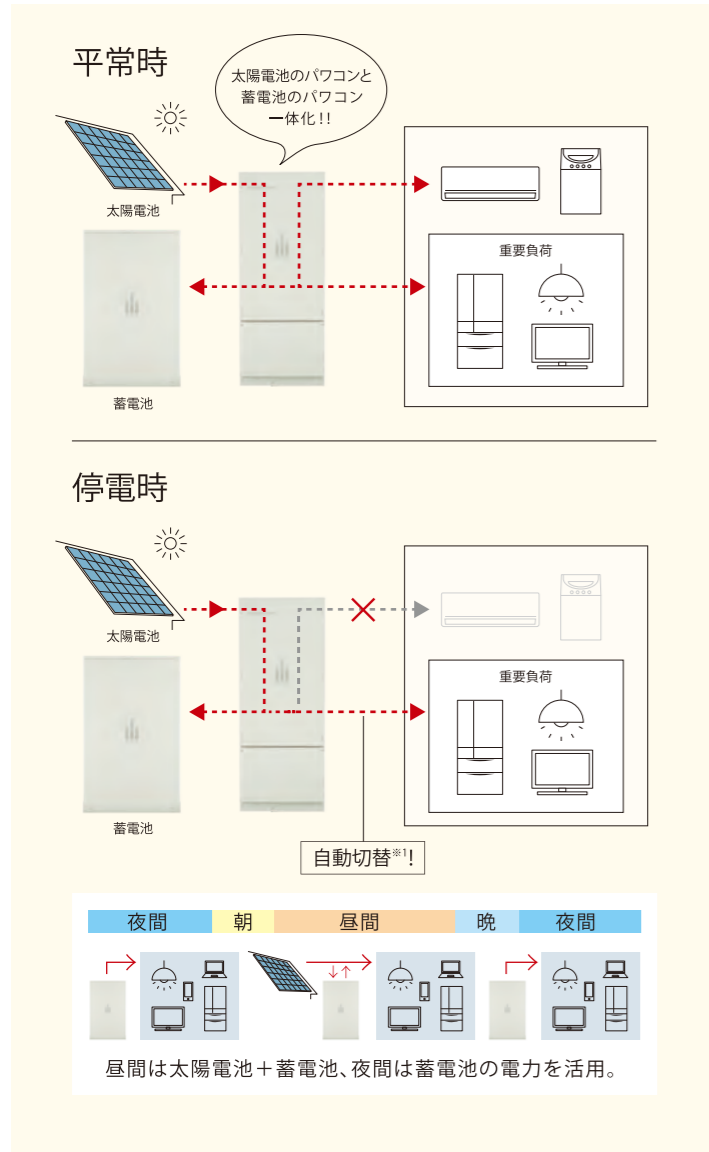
平常時

太陽電池のパワコンと蓄電池のパワコン一体化!!

太陽電池

蓄電池

重要負荷

停電時

太陽電池

蓄電池

重要負荷

自動切替$^{※1}$!

| 夜間 | 朝 | 昼間 | 晩 | 夜間 |
|---|---|---|---|---|

昼間は太陽電池＋蓄電池、夜間は蓄電池の電力を活用。